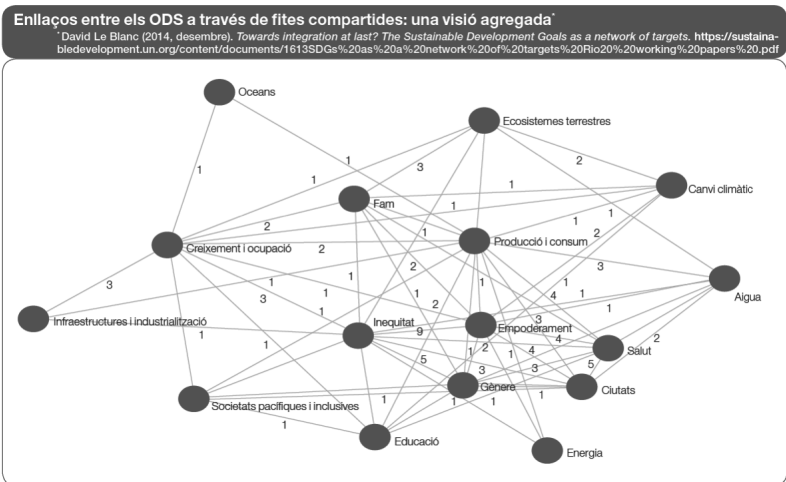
Enllaços entre els ODS a través de fites compartides: una visió agregada*

*David Le Blanc (2014, desembre). *Towards integration at last? The Sustainable Development Goals as a network of targets.* https://sustainabledevelopment.un.org/content/documents/1613SDGs%20as%20a%20network%20of%20targets%20Rio20%20working%20papers%20.pdf

Oceans

Ecosistemes terrestres

Canvi climàtic

Fam

Creixement i ocupació

Producció i consum

Aigua

Infraestructures i industrialització

Inequitat

Empoderament

Salut

Gènere

Ciutats

Societats pacífiques i inclusives

Educació

Energia

1 1 3 1 2 1 2 1 1 2 1 2 1 3 1 3 1 1 2 1 4 1 1 1 9 1 3 4 1 1 2 1 4 5 3 5 1 3 1 1 1 1 1 2 1 1 1 3 1 1 1